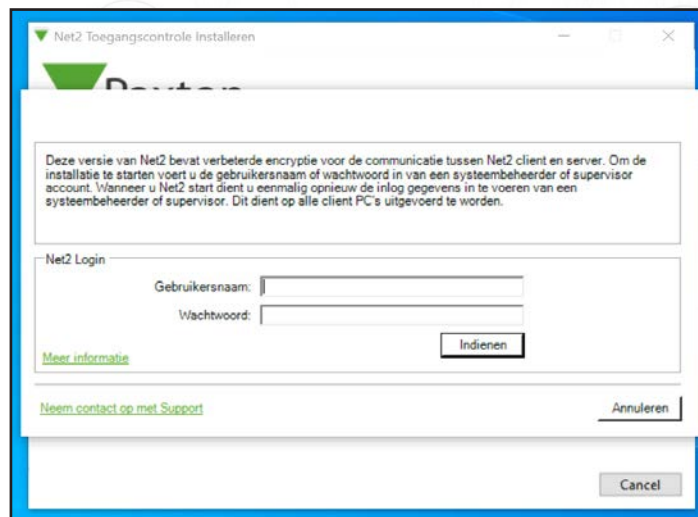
Net2 Toegangscontrole Installeren

Paxton

Deze versie van Net2 bevat verbeterde encryptie voor de communicatie tussen Net2 client en server. Om de installatie te starten voert u de gebruikersnaam of wachtwoord in van een systeembeheerder of supervisor account. Wanneer u Net2 start dient u eenmalig opnieuw de inlog gegevens in te voeren van een systeembeheerder of supervisor. Dit dient op alle client PC's uitgevoerd te worden.

Net2 Login

Gebruikersnaam:

Wachtwoord:

Indienen

Meer informatie

Neem contact op met Support

Annuleren

Cancel